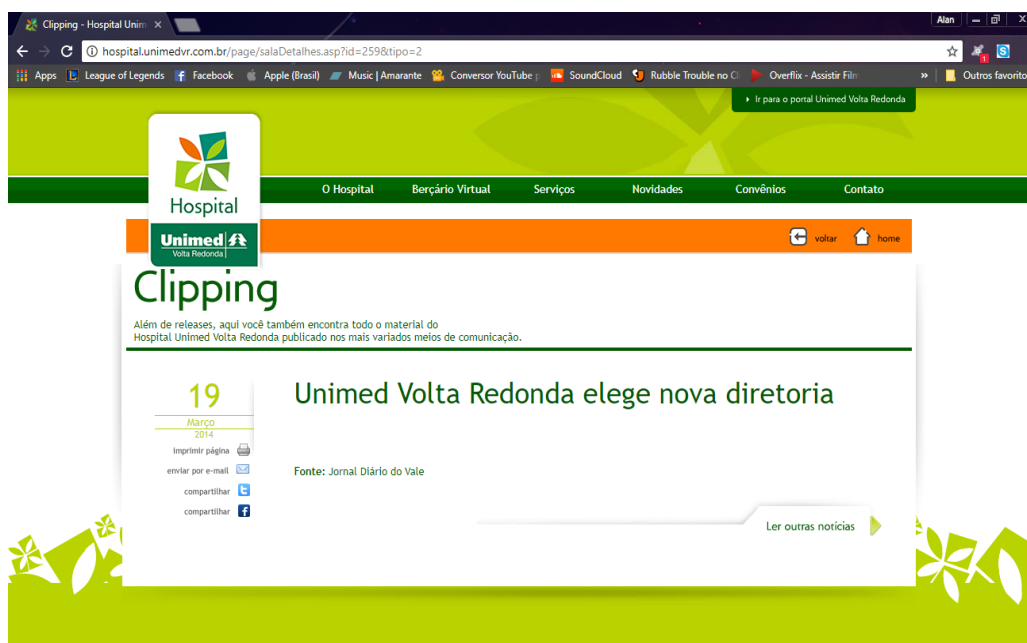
Clipping - Hospital Unim ×

Alan

hospital.unimedvr.com.br/page/salaDetalhes.asp?id=259&tipo=2

Apps League of Legends Facebook Apple (Brasil) Music | Amarante Conversor YouTube p SoundCloud Rubble Trouble no Cl Overflix - Assistir Film » Outros favorito

Ir para o portal Unimed Volta Redonda

Hospital

Unimed

Volta Redonda

O Hospital Berçário Virtual Serviços Novidades Convênios Contato

voltar home

Clipping

Além de releases, aqui você também encontra todo o material do Hospital Unimed Volta Redonda publicado nos mais variados meios de comunicação.

19

Março

2014

imprimir página

enviar por e-mail

compartilhar

compartilhar

Unimed Volta Redonda elege nova diretoria

Fonte: Jornal Diário do Vale

Ler outras notícias